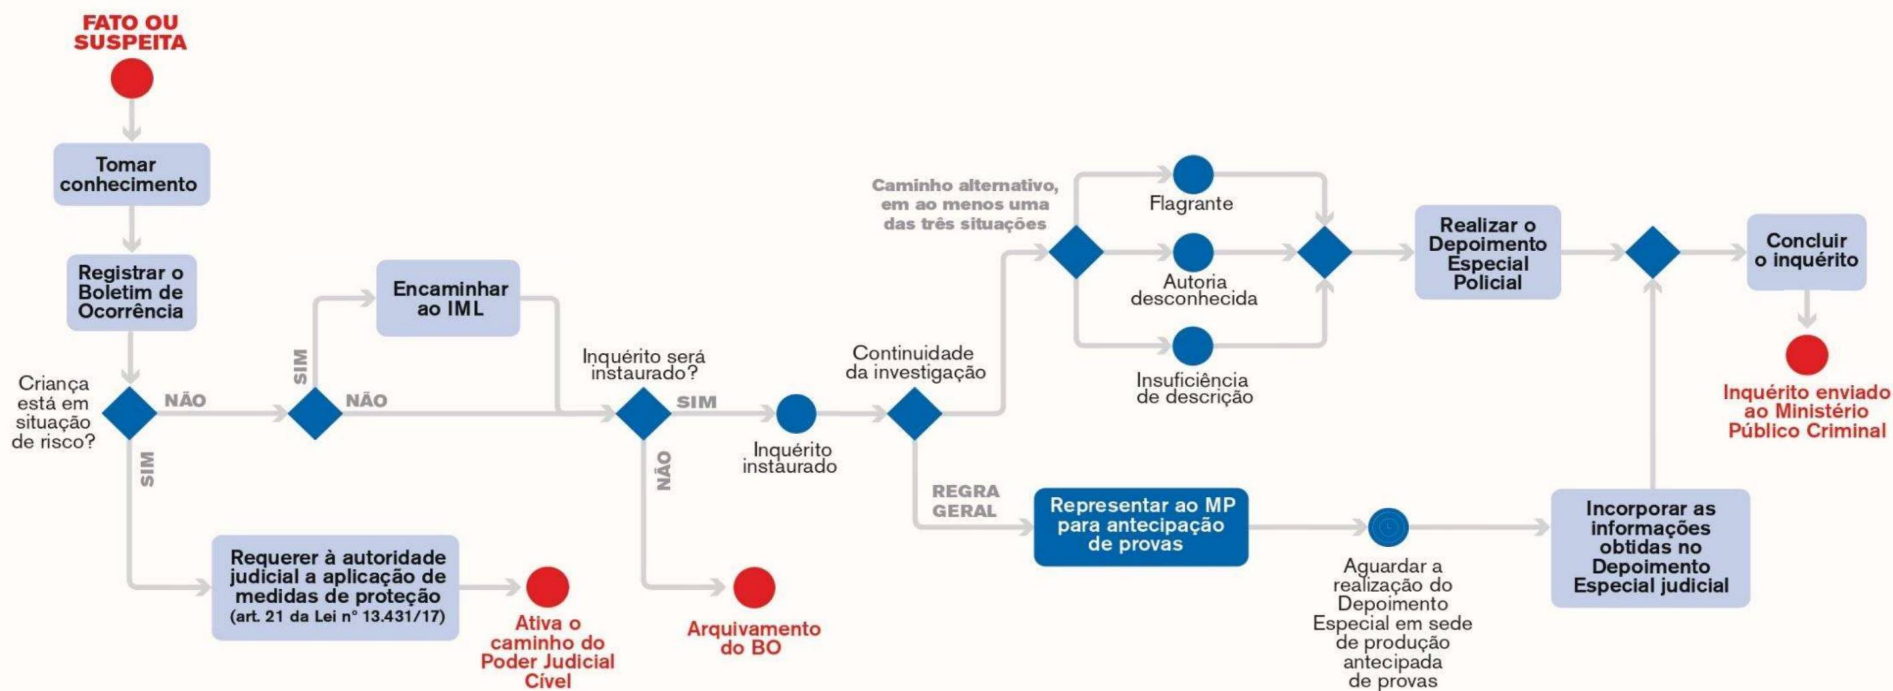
FATO OU SUSPEITA

Tomar conhecimento

Registrar o Boletim de Ocorrência

Criança está em situação de risco?

NÃO

SIM

Requerer à autoridade judicial a aplicação de medidas de proteção (art. 21 da Lei nº 13.431/17)

Ativa o caminho do Poder Judicial Cível

SIM

Encaminhar ao IML

NÃO

Inquérito será instaurado?

SIM

NÃO

Arquivamento do BO

Inquérito instaurado

Continuidade da investigação

Caminho alternativo, em ao menos uma das três situações

Flagrante

Autoria desconhecida

Insuficiência de descrição

REGRA GERAL

Representar ao MP para antecipação de provas

Aguardar a realização do Depoimento Especial em sede de produção antecipada de provas

Realizar o Depoimento Especial Policial

Incorporar as informações obtidas no Depoimento Especial judicial

Concluir o inquérito

Inquérito enviado ao Ministério Público Criminal